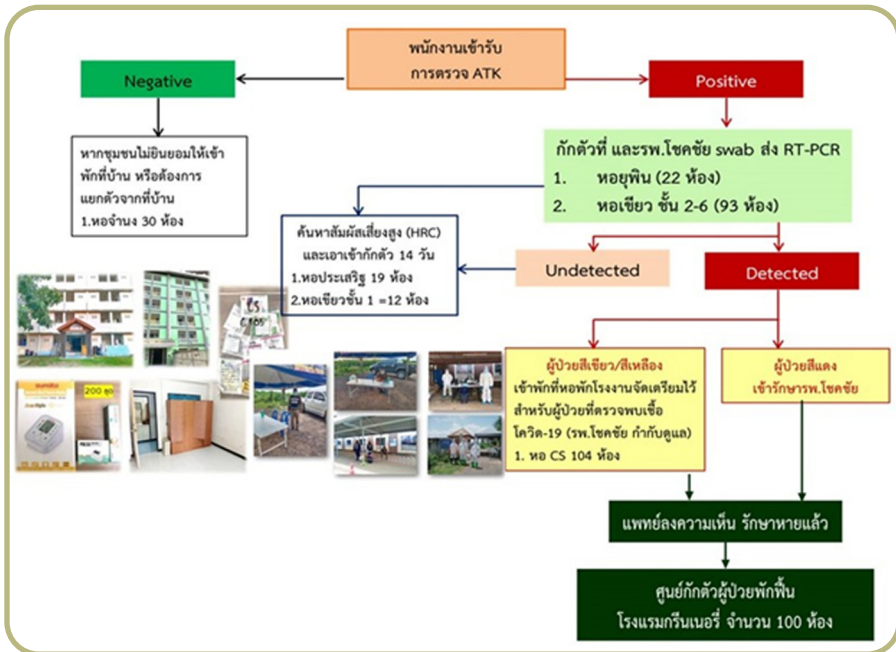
พนักงานเข้ารับ
การตรวจ ATK

Negative

Positive

หากชุมชนไม่ยินยอมให้เข้าพักที่บ้าน หรือต้องการแยกตัวจากที่บ้าน
1.หอจำนวน 30 ห้อง

กักตัวที่ และรพ.โชคชัย swab ส่ง RT-PCR
1. หอยุพิน (22 ห้อง)
2. หอเขียว ชั้น 2-6 (93 ห้อง)

ค้นหาสัมผัสเสี่ยงสูง (HRC)
และเอาเข้ากักตัว 14 วัน
1.หอประเสริฐ 19 ห้อง
2.หอเขียวชั้น 1 =12 ห้อง

Undetected

Detected

200 ชุด

ผู้ป่วยสีเขียว/สีเหลือง
เข้าพักที่หอพักโรงงานจัดเตรียมไว้สำหรับผู้ป่วยที่ตรวจพบเชื้อโควิด-19 (รพ.โชคชัย กำกับดูแล)
1. หอ CS 104 ห้อง

ผู้ป่วยสีแดง
เข้ารักษารพ.โชคชัย

แพทย์ลงความเห็น รักษาหายแล้ว

ศูนย์กักตัวผู้ป่วยพักฟื้น
โรงแรมกรีนเนอรี่ จำนวน 100 ห้อง